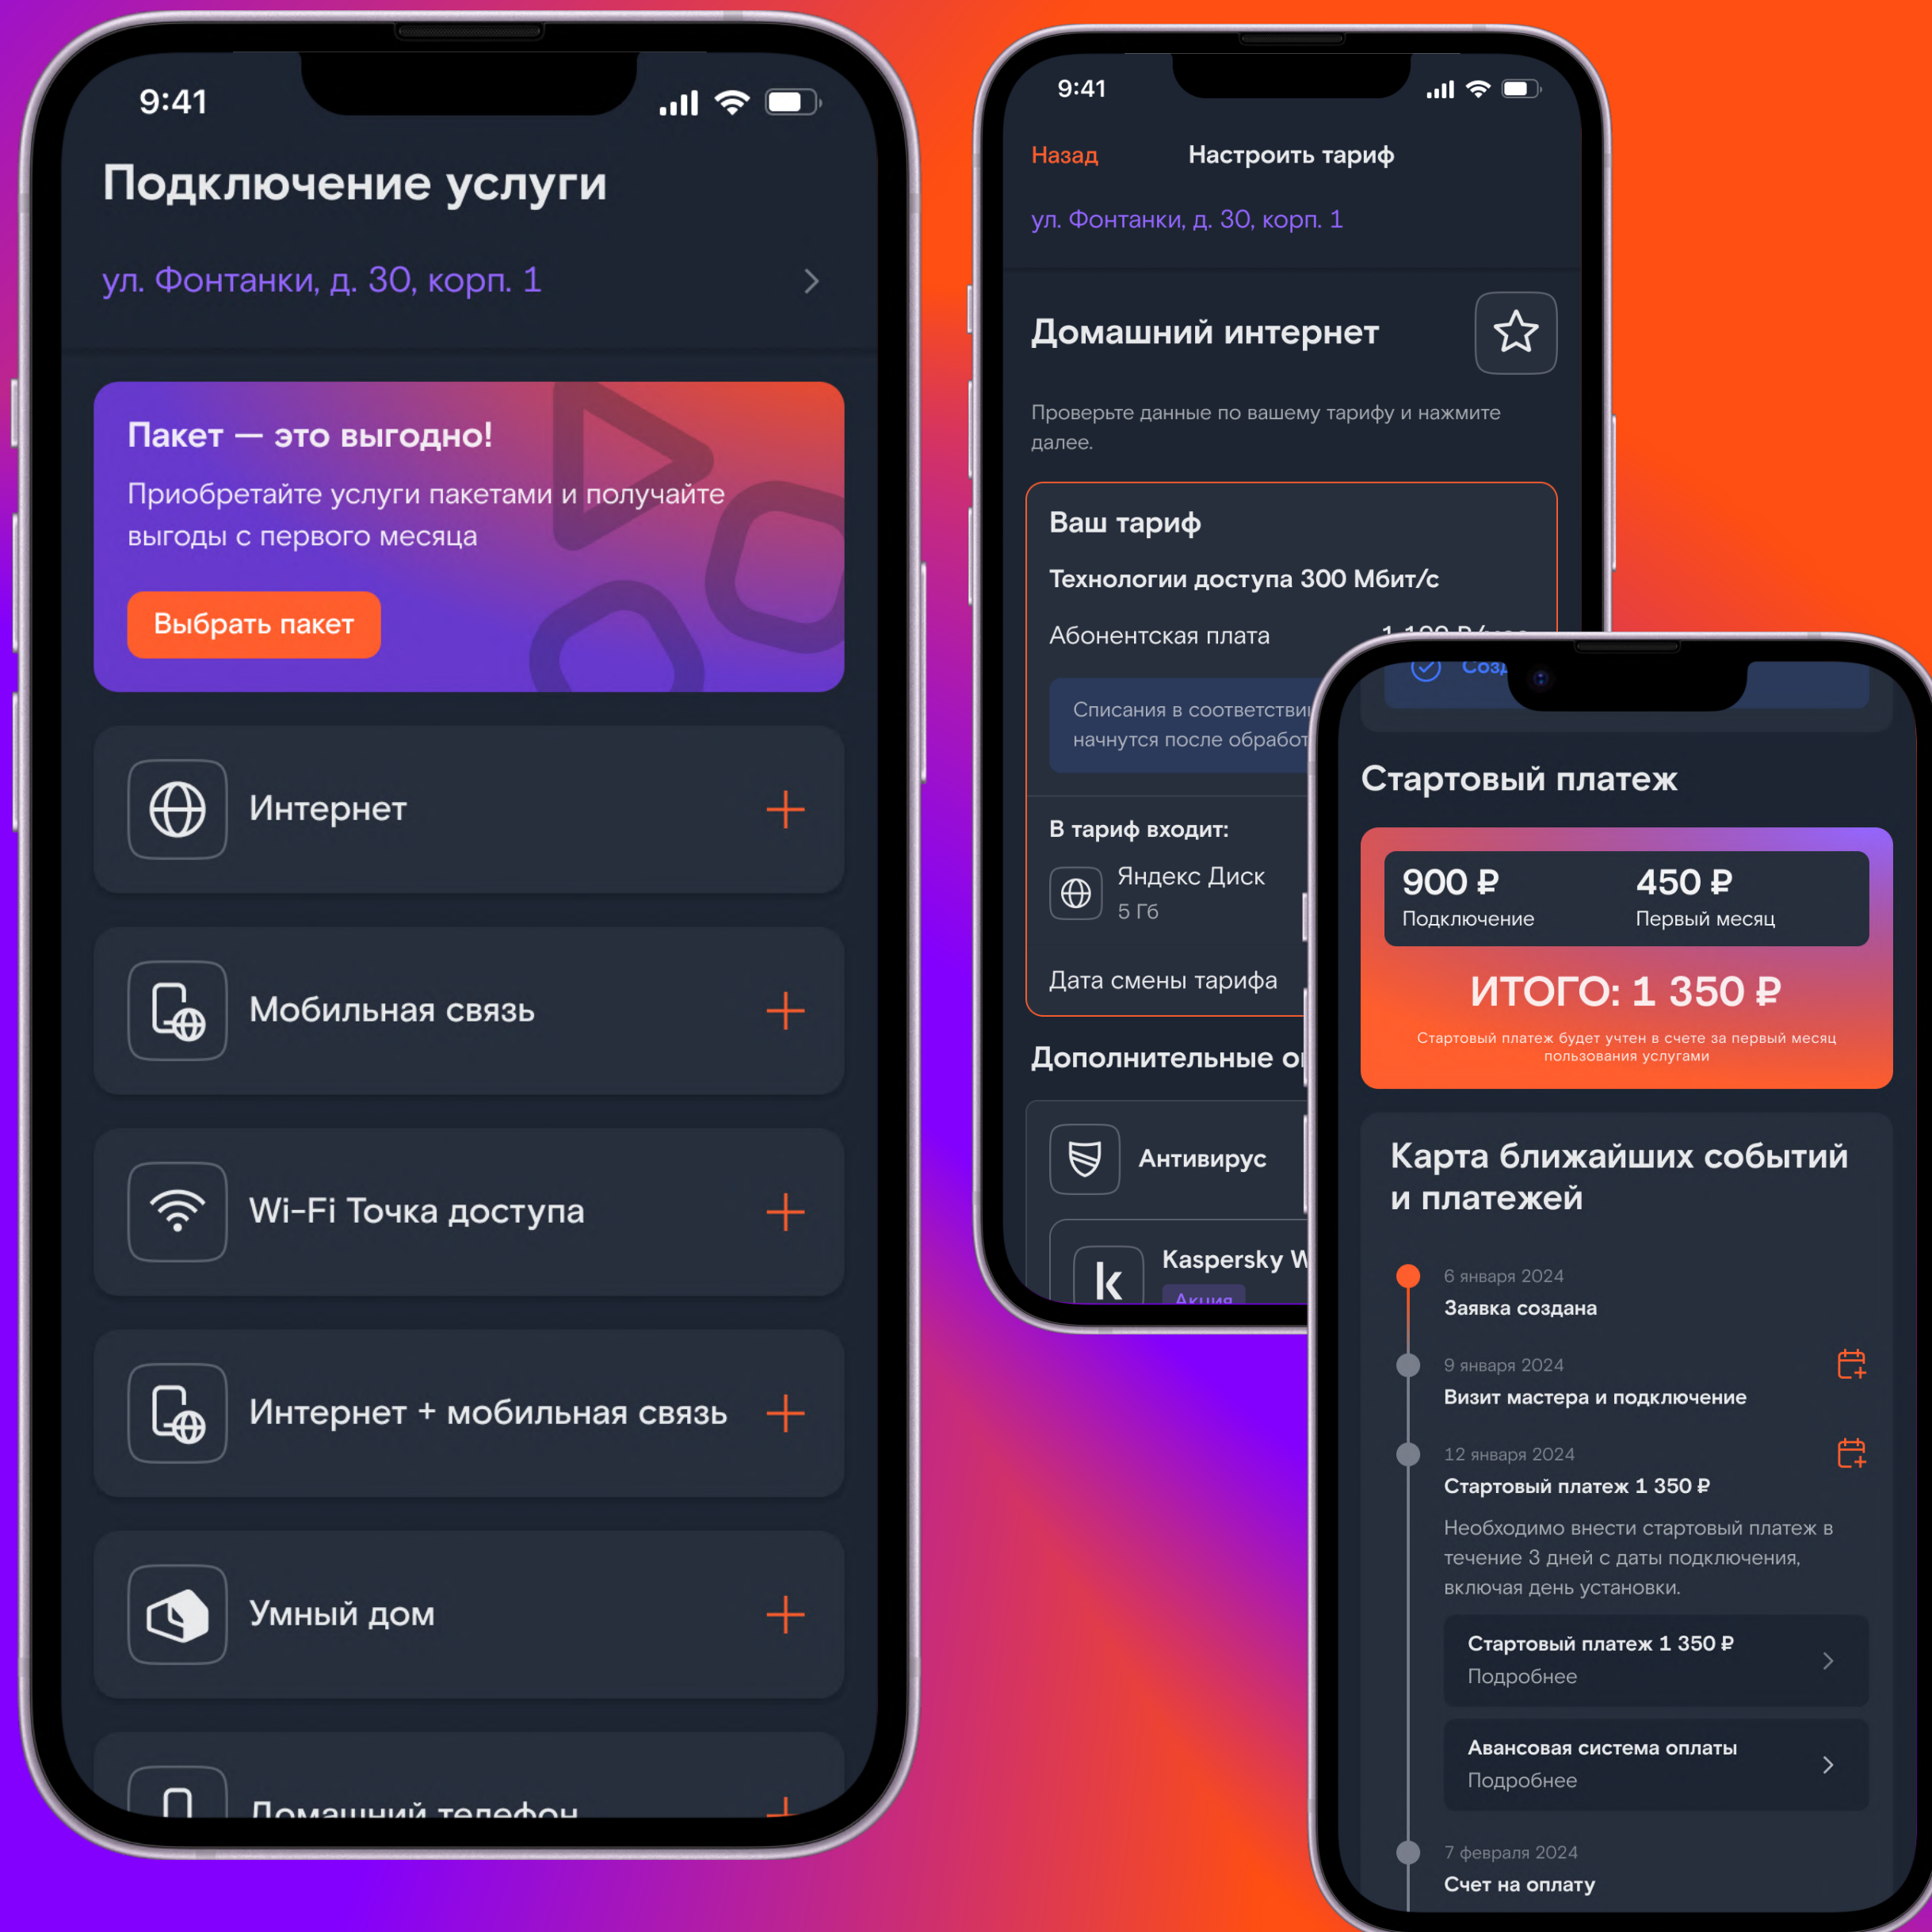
9:41

Подключение услуги

ул. Фонтанки, д. 30, корп. 1

Пакет — это выгодно!

Приобретайте услуги пакетами и получайте выгоды с первого месяца

Выбрать пакет

Интернет

Мобильная связь

Wi-Fi Точка доступа

Интернет + мобильная связь

Умный дом

Домашний телефон

9:41

Назад

Настроить тариф

ул. Фонтанки, д. 30, корп. 1

Домашний интернет

Проверьте данные по вашему тарифу и нажмите далее.

Ваш тариф

Технологии доступа 300 Мбит/с

Абонентская плата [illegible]

Списания в соответстви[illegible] начнутся после обрабо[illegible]

В тариф входит:

Яндекс Диск
5 Гб

Дата смены тарифа

Дополнительные о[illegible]

Антивирус

Kaspersky W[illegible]

Акция

Соз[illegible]

Стартовый платеж

900 ₽
Подключение

450 ₽
Первый месяц

ИТОГО: 1 350 ₽

Стартовый платеж будет учтен в счете за первый месяц пользования услугами

Карта ближайших событий и платежей

6 января 2024
Заявка создана

9 января 2024
Визит мастера и подключение

12 января 2024
Стартовый платеж 1 350 ₽

Необходимо внести стартовый платеж в течение 3 дней с даты подключения, включая день установки.

Стартовый платеж 1 350 ₽
Подробнее

Авансовая система оплаты
Подробнее

7 февраля 2024
Счет на оплату